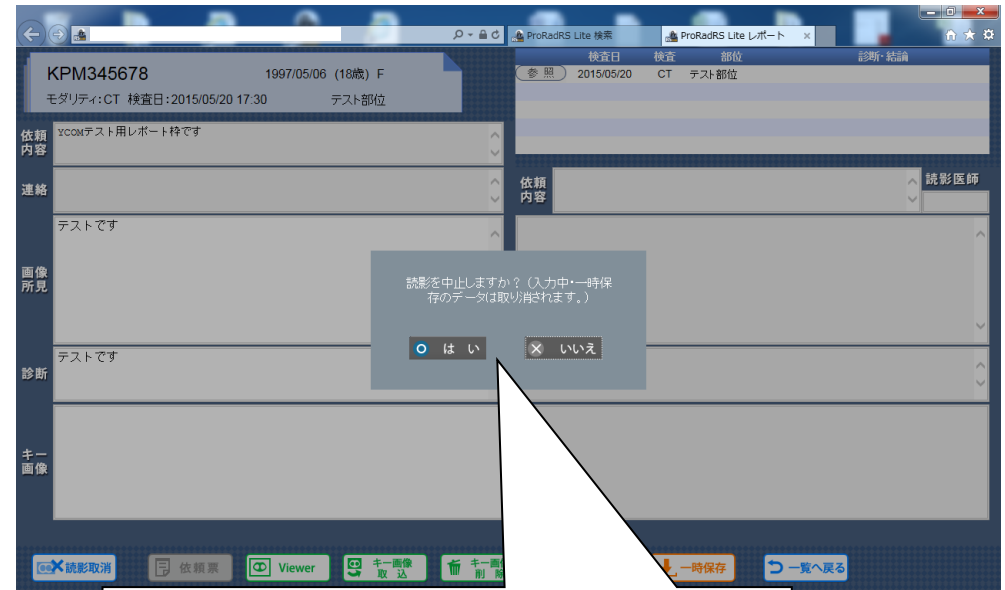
ProRadRS Lite 検索

ProRadRS Lite レポート

KPM345678 1997/05/06 (18歳) F

モダリティ:CT 検査日:2015/05/20 17:30 テスト部位

| | 検査日 | 検査 | 部位 | 診断・結論 |
|---|---|---|---|---|
| 参照 | 2015/05/20 | CT | テスト部位 | |

依頼内容

YCOMテスト用レポート枠です

連絡

依頼内容

読影医師

画像所見

テストです

診断

テストです

キー画像

読影を中止しますか？（入力中・一時保存のデータは取り消されます。）

はい

いいえ

読影取消

依頼票

Viewer

キー画像取込

キー画像削除

一時保存

一覧へ戻る